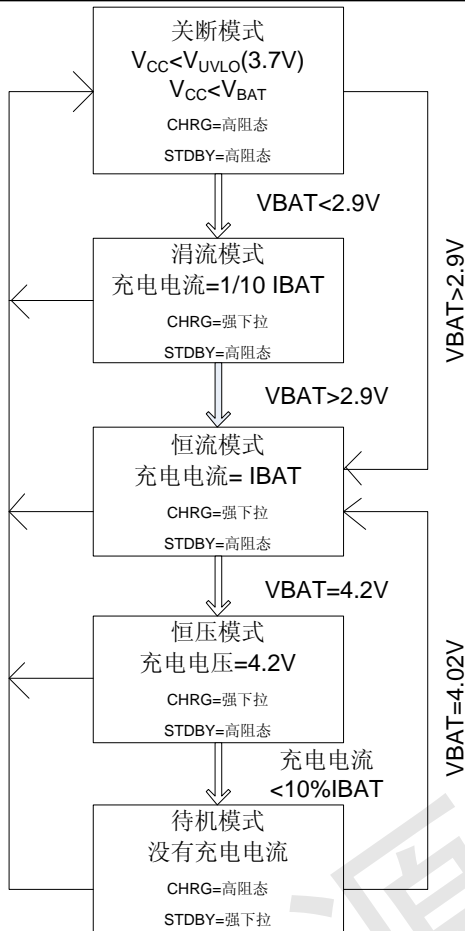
关断模式
$V_{CC}<V_{UVLO}$(3.7V)
$V_{CC}<V_{BAT}$
CHRG=高阻态
STDBY=高阻态

VBAT<2.9V

涓流模式
充电电流=1/10 IBAT
CHRG=强下拉
STDBY=高阻态

VBAT>2.9V

恒流模式
充电电流= IBAT
CHRG=强下拉
STDBY=高阻态

VBAT=4.2V

恒压模式
充电电压=4.2V
CHRG=强下拉
STDBY=高阻态

充电电流
<10%IBAT

待机模式
没有充电电流
CHRG=高阻态
STDBY=强下拉

VBAT>2.9V

VBAT=4.02V